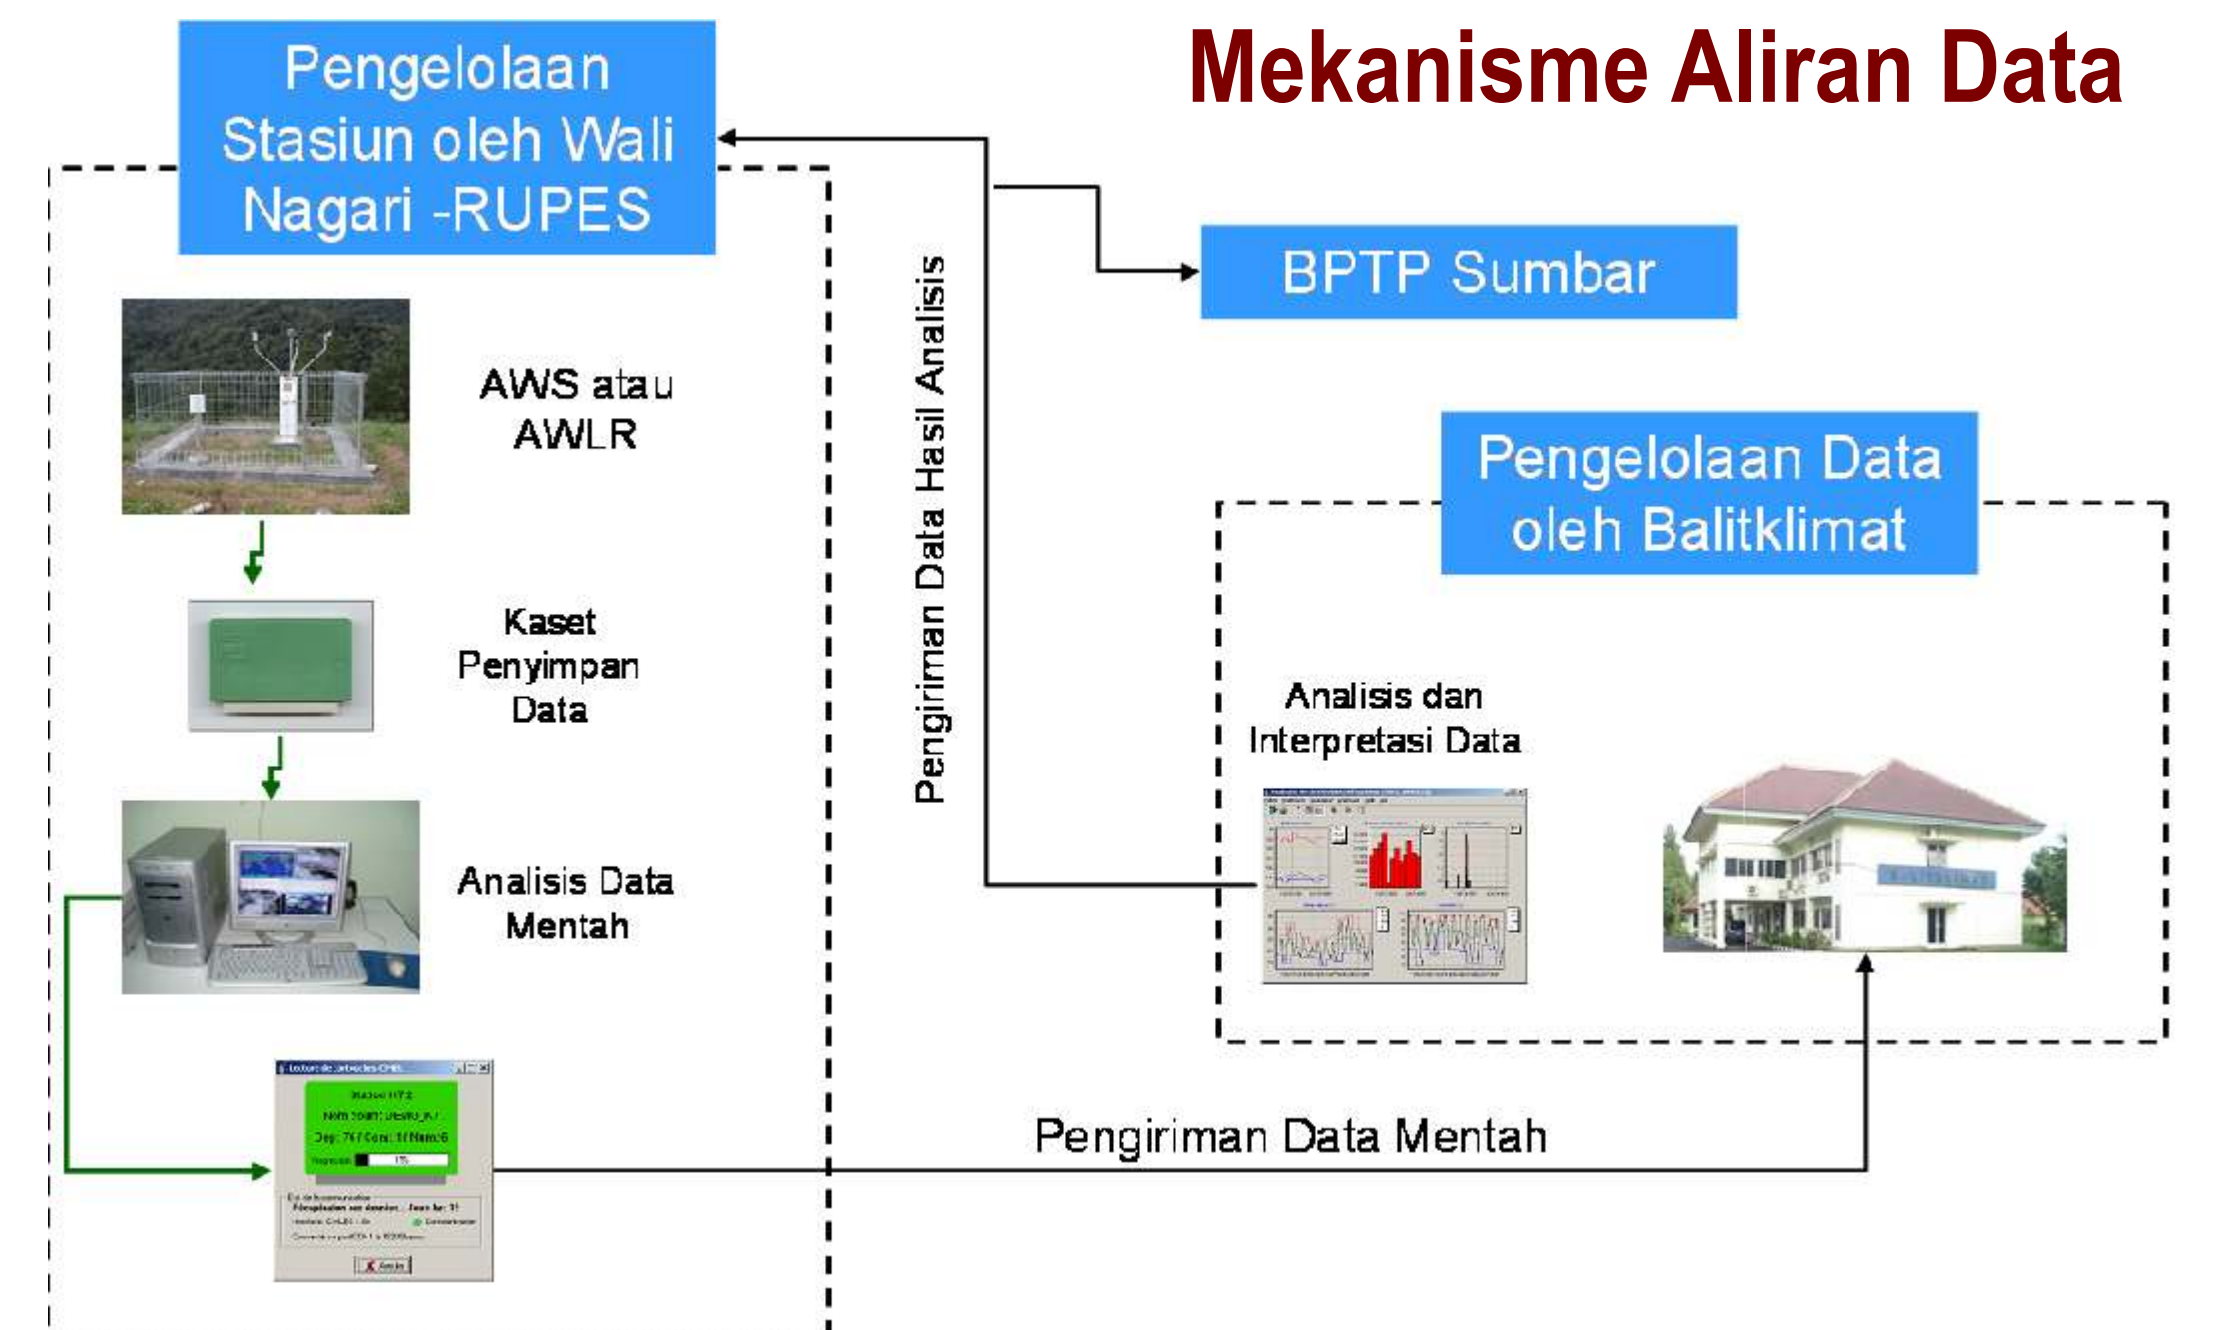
Mekanisme Aliran Data

Pengelolaan Stasiun oleh Wali Nagari -RUPES

BPTP Sumbar

AWS atau AWLR

Kaset Penyimpan Data

Analisis Data Mentah

Pengiriman Data Hasil Analisis

Pengelolaan Data oleh Balitklimat

Analisis dan Interpretasi Data

Pengiriman Data Mentah